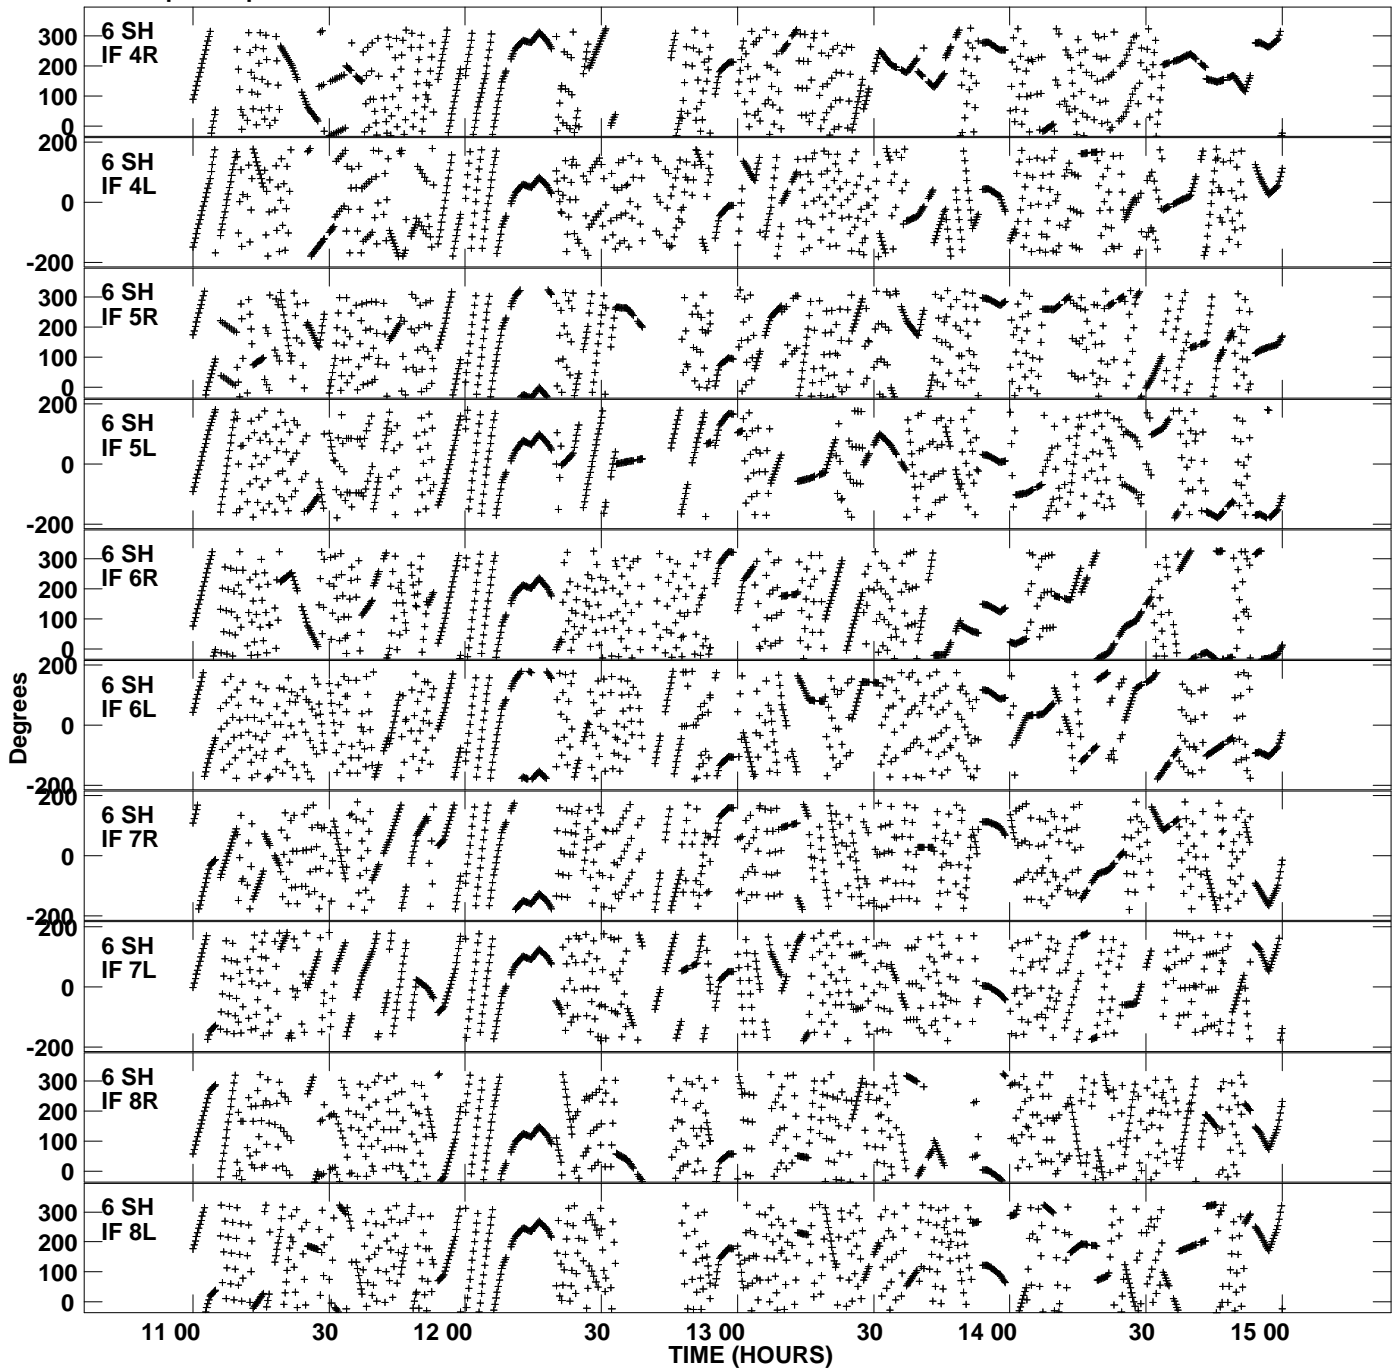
6 SH
IF 4R
300
200
100
0

6 SH
IF 4L
200
0
-200

6 SH
IF 5R
300
200
100
0

6 SH
IF 5L
200
0
-200

6 SH
IF 6R
300
200
100
0

6 SH
IF 6L
200
0
-200

6 SH
IF 7R
200
0
-200

6 SH
IF 7L
200
0
-200

6 SH
IF 8R
300
200
100
0

6 SH
IF 8L
300
200
100
0

Degrees

11 00
30
12 00
30
13 00
30
14 00
30
15 00
TIME (HOURS)